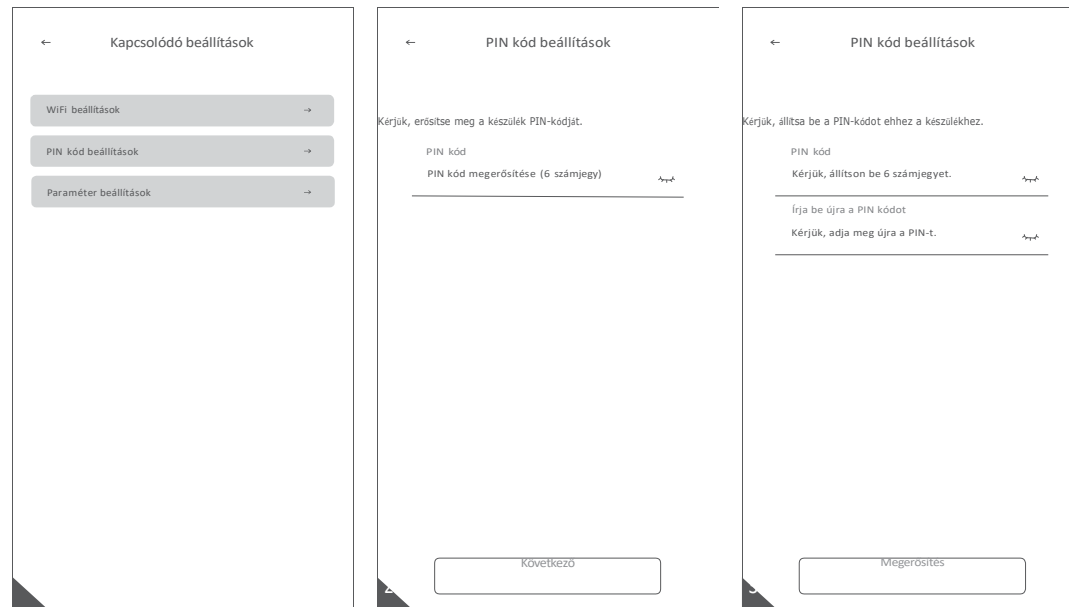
←

Kapcsolódó beállítások

WiFi beállítások →

PIN kód beállítások →

Paraméter beállítások →

←

PIN kód beállítások

Kérjük, erősítse meg a készülék PIN-kódját.

PIN kód

PIN kód megerősítése (6 számjegy)

Következő

2

←

PIN kód beállítások

Kérjük, állítsa be a PIN-kódot ehhez a készülékhez.

PIN kód

Kérjük, állítson be 6 számjegyet.

Írja be újra a PIN kódot

Kérjük, adja meg újra a PIN-t.

Megerősítés

3